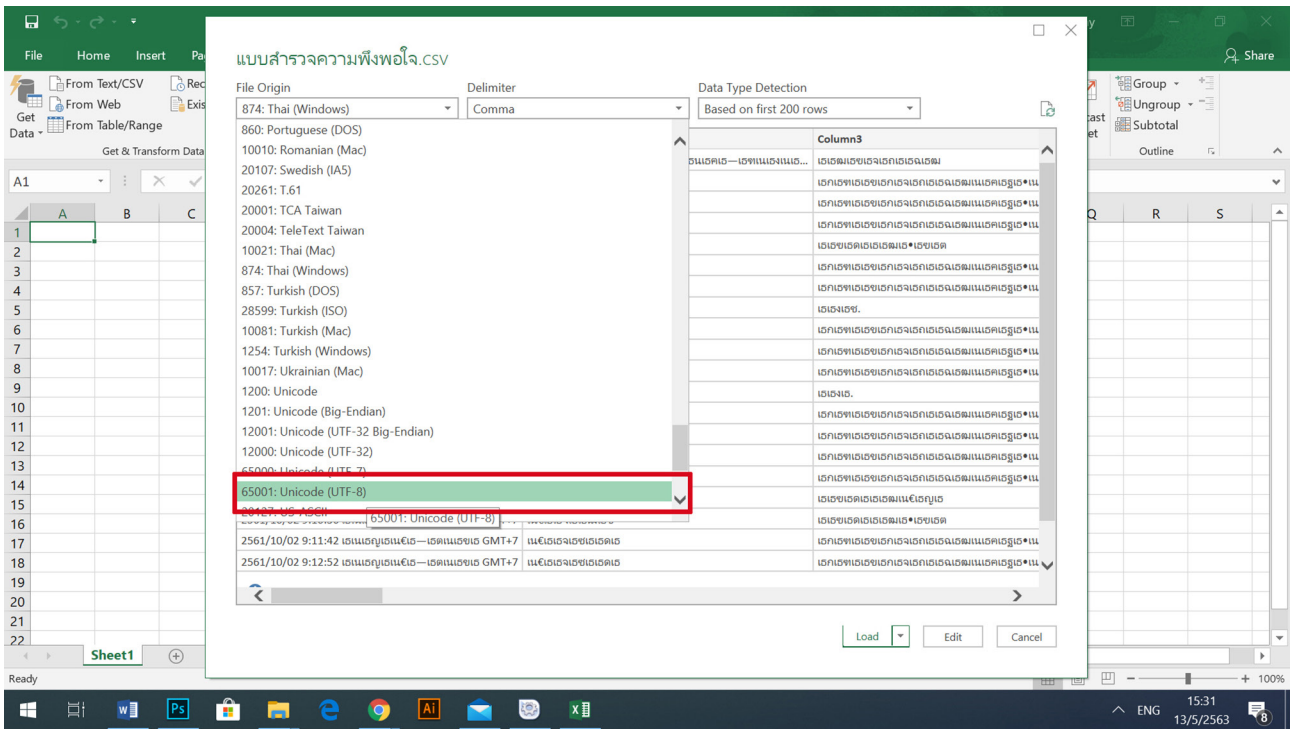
File Home Insert Pa

From Text/CSV
From Web
From Table/Range
Get Data
Get & Transform Data

A1

แบบสำรวจความพึงพอใจ.CSV

File Origin
874: Thai (Windows)
Delimiter
Comma
Data Type Detection
Based on first 200 rows

860: Portuguese (DOS)
10010: Romanian (Mac)
20107: Swedish (IA5)
20261: T.61
20001: TCA Taiwan
20004: TeleText Taiwan
10021: Thai (Mac)
874: Thai (Windows)
857: Turkish (DOS)
28599: Turkish (ISO)
10081: Turkish (Mac)
1254: Turkish (Windows)
10017: Ukrainian (Mac)
1200: Unicode
1201: Unicode (Big-Endian)
12001: Unicode (UTF-32 Big-Endian)
12000: Unicode (UTF-32)
65000: Unicode (UTF-7)
65001: Unicode (UTF-8)
20127: US-ASCII
65001: Unicode (UTF-8)

Column3

2561/10/02 9:11:42 เธแเธญุเธเ€เธ—เธตเนเธซเธ GMT+7 | เน€เธเธจเธซเธเธดเธ
2561/10/02 9:12:52 เธแเธญุเธเ€เธ—เธตเนเธซเธ GMT+7 | เน€เธเธจเธซเธเธดเธ

Load
Edit
Cancel

Group
Ungroup
Subtotal
Outline
Share

Sheet1
Ready

ENG
15:31
13/5/2563
100%